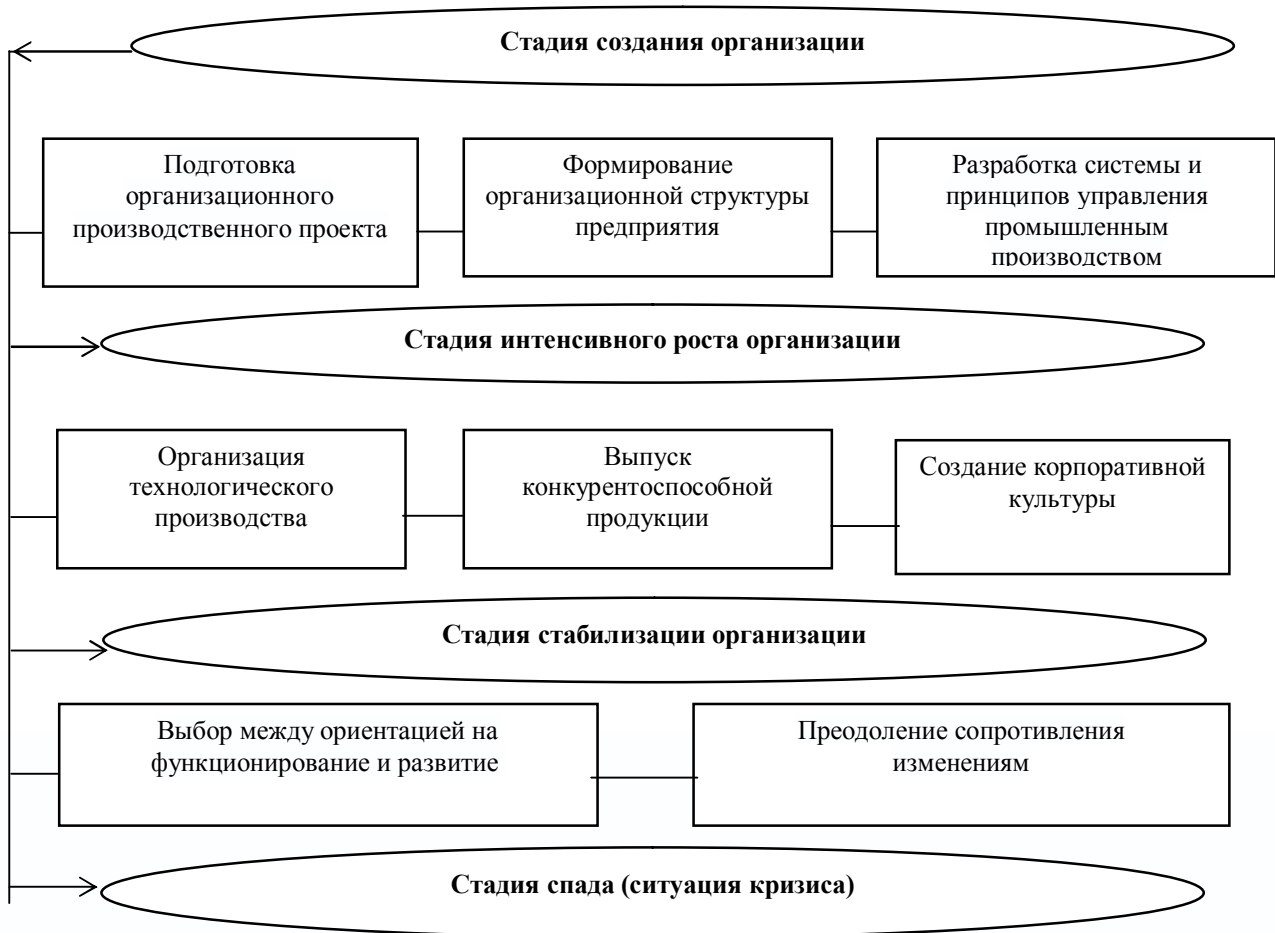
Стадия создания организации

Подготовка организационного производственного проекта

Формирование организационной структуры предприятия

Разработка системы и принципов управления промышленным производством

Стадия интенсивного роста организации

Организация технологического производства

Выпуск конкурентоспособной продукции

Создание корпоративной культуры

Стадия стабилизации организации

Выбор между ориентацией на функционирование и развитие

Преодоление сопротивления изменениям

Стадия спада (ситуация кризиса)